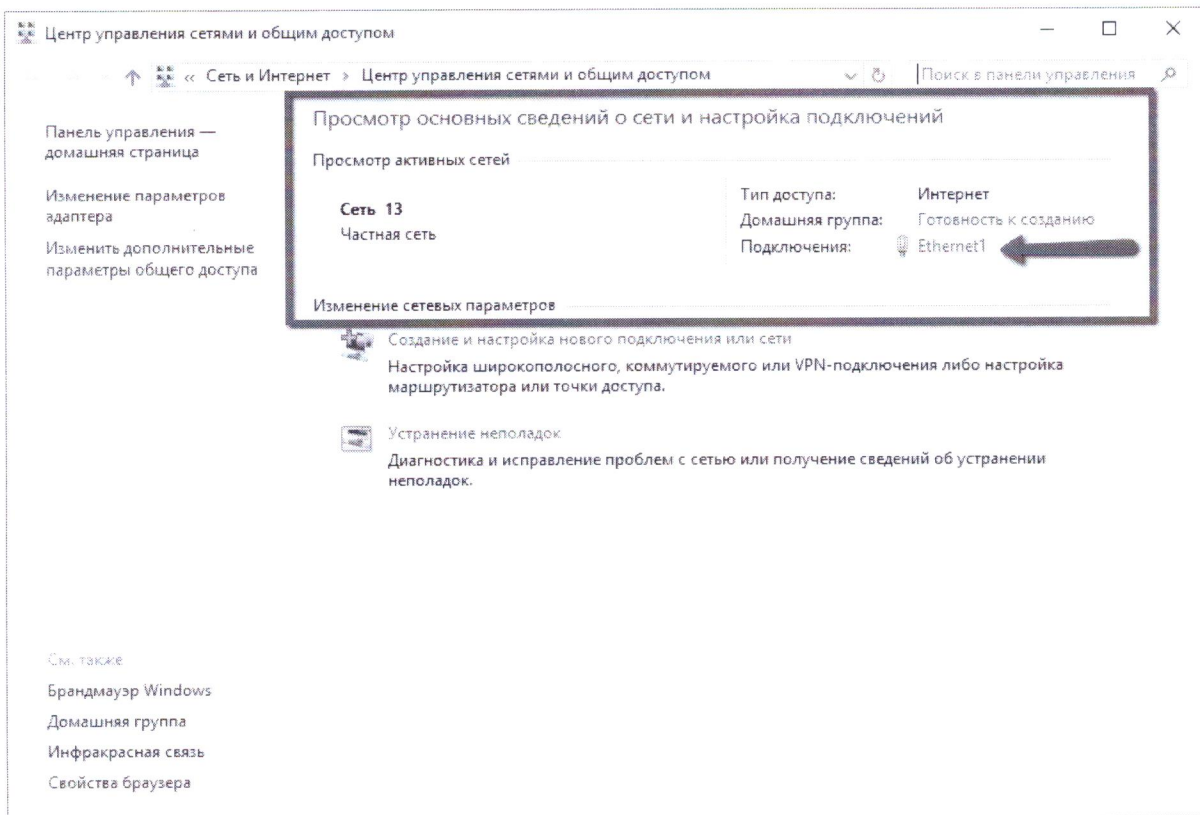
Центр управления сетями и общим доступом

« Сеть и Интернет › Центр управления сетями и общим доступом

Поиск в панели управления

Панель управления — домашняя страница

Изменение параметров адаптера

Изменить дополнительные параметры общего доступа

Просмотр основных сведений о сети и настройка подключений

Просмотр активных сетей

Сеть 13
Частная сеть

Тип доступа: Интернет
Домашняя группа: Готовность к созданию
Подключения: Ethernet1

Изменение сетевых параметров

Создание и настройка нового подключения или сети
Настройка широкополосного, коммутируемого или VPN-подключения либо настройка маршрутизатора или точки доступа.

Устранение неполадок
Диагностика и исправление проблем с сетью или получение сведений об устранении неполадок.

См. также
Брандмауэр Windows
Домашняя группа
Инфракрасная связь
Свойства браузера